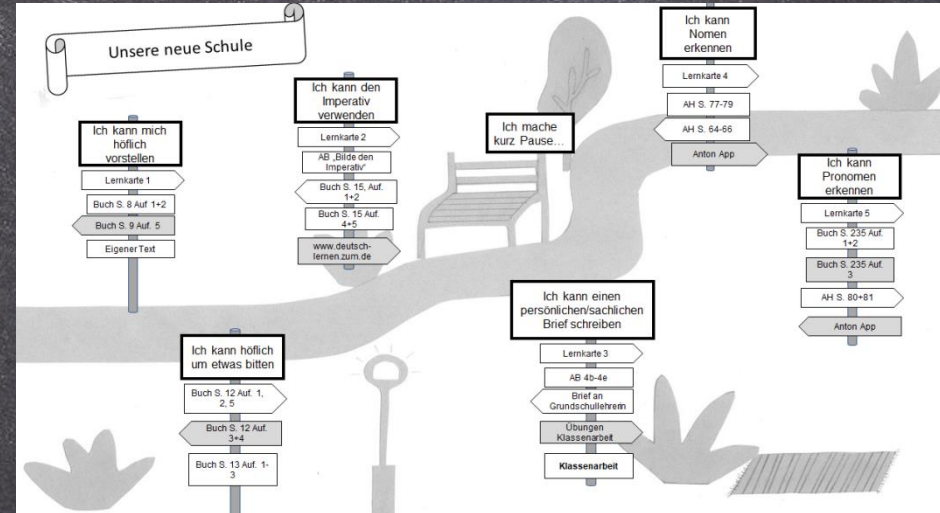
Unsere neue Schule

Ich kann mich höflich vorstellen

Lernkarte 1

Buch S. 8 Auf. 1+2

Buch S. 9 Auf. 5

Eigener Text

Ich kann den Imperativ verwenden

Lernkarte 2

AB „Bilde den Imperativ"

Buch S. 15, Auf. 1+2

Buch S. 15 Auf. 4+5

www.deutsch-lernen.zum.de

Ich mache kurz Pause…

Ich kann Nomen erkennen

Lernkarte 4

AH S. 77-79

AH S. 64-66

Anton App

Ich kann Pronomen erkennen

Lernkarte 5

Buch S. 235 Auf. 1+2

Buch S. 235 Auf. 3

AH S. 80+81

Anton App

Ich kann höflich um etwas bitten

Buch S. 12 Auf. 1, 2, 5

Buch S. 12 Auf. 3+4

Buch S. 13 Auf. 1-3

Ich kann einen persönlichen/sachlichen Brief schreiben

Lernkarte 3

AB 4b-4e

Brief an Grundschullehrer

Übungen Klassenarbeit

Klassenarbeit